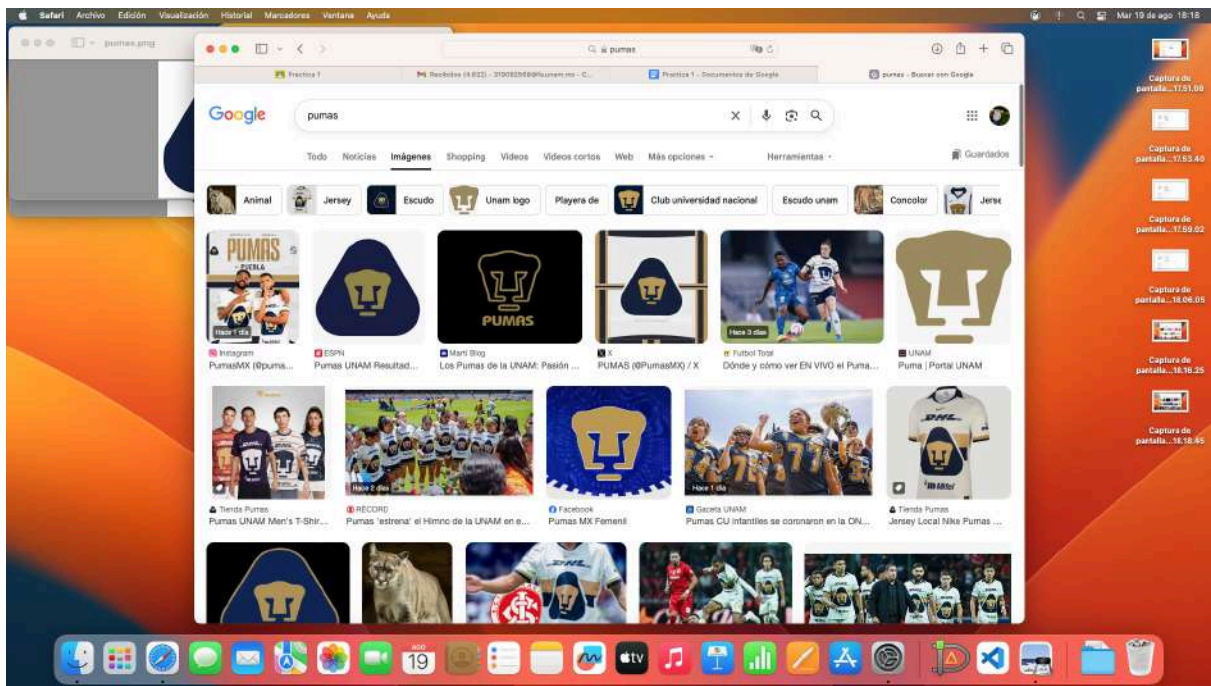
Safari Archivo Edición Visualización Historial Marcadores Ventana Ayuda

Mar 19 de ago 18:18

pumas.png

pumas

Practica 1 | Recibidos (4.022) - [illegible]@unam.mx - C... | Practica 1 - Documentos de Google | pumas - Buscar con Google

Google

pumas

Todo Noticias Imágenes Shopping Videos Videos cortos Web Más opciones Herramientas Guardados

Animal Jersey Escudo Unam logo Playera de Club universidad nacional Escudo unam Concolor Jerse

PUMAS PUEBLA
Hace 1 día
Instagram
PumasMX (@pumas...

ESPN
Pumas UNAM Resultad...

PUMAS
Marti Blog
Los Pumas de la UNAM: Pasión ...

X
PUMAS (@PumasMX) / X

Hace 3 días
Futbol Total
Dónde y cómo ver EN VIVO el Puma...

UNAM
Puma | Portal UNAM

Tienda Pumas
Pumas UNAM Men's T-Shir...

Hace 2 días
RÉCORD
Pumas 'estrena' el Himno de la UNAM en e...

Facebook
Pumas MX Femenil

Hace 1 día
Gaceta UNAM
Pumas CU infantiles se coronaron en la ON...

DHL
Tienda Pumas
Jersey Local Nike Pumas ...

Captura de pantalla...17.51.08
Captura de pantalla...17.53.40
Captura de pantalla...17.59.02
Captura de pantalla...18.06.05
Captura de pantalla...18.16.25
Captura de pantalla...18.18.45

19